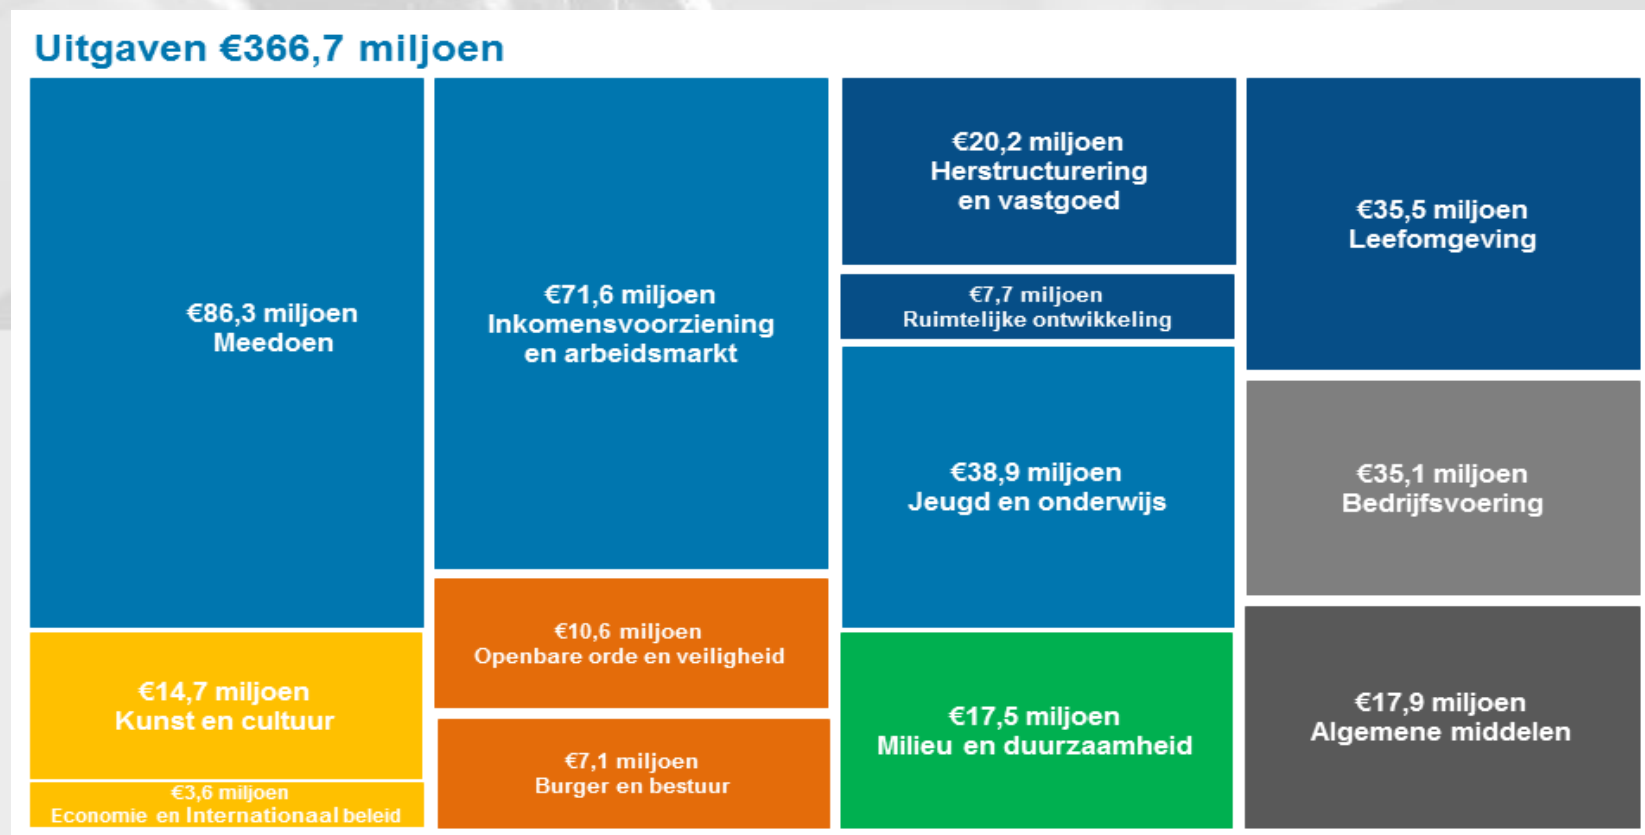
Uitgaven €366,7 miljoen

€86,3 miljoen
Meedoen

€14,7 miljoen
Kunst en cultuur

€3,6 miljoen
Economie en Internationaal beleid

€71,6 miljoen
Inkomensvoorziening en arbeidsmarkt

€10,6 miljoen
Openbare orde en veiligheid

€7,1 miljoen
Burger en bestuur

€20,2 miljoen
Herstructurering en vastgoed

€7,7 miljoen
Ruimtelijke ontwikkeling

€38,9 miljoen
Jeugd en onderwijs

€17,5 miljoen
Milieu en duurzaamheid

€35,5 miljoen
Leefomgeving

€35,1 miljoen
Bedrijfsvoering

€17,9 miljoen
Algemene middelen